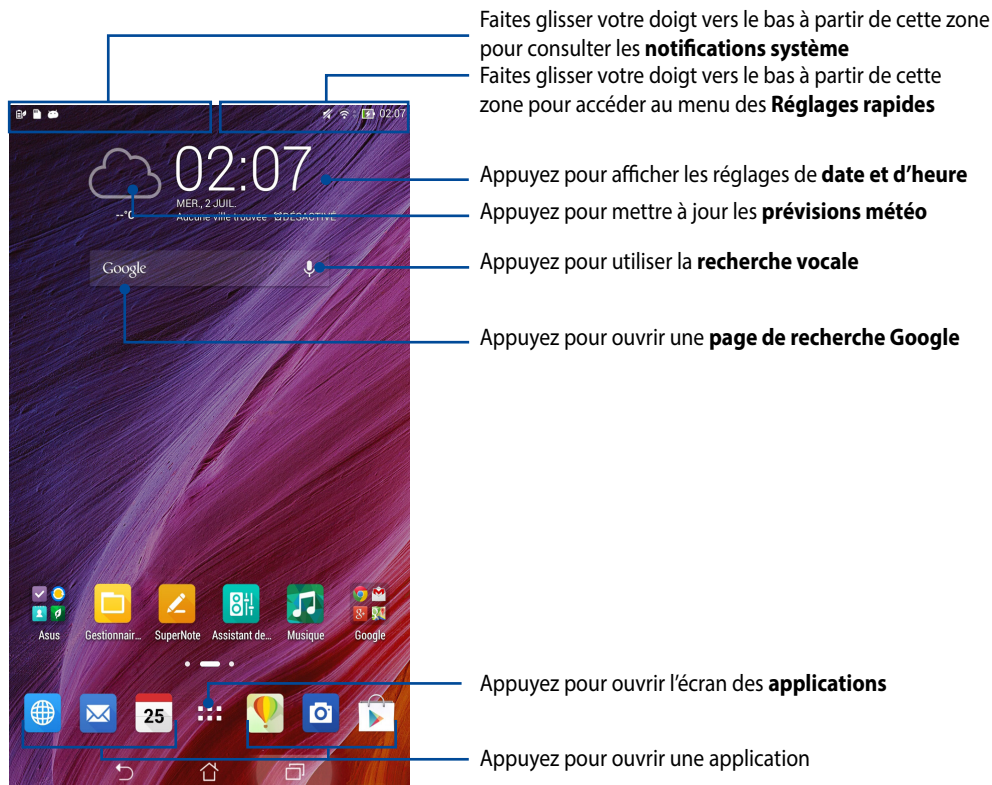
Faites glisser votre doigt vers le bas à partir de cette zone pour consulter les **notifications système**

Faites glisser votre doigt vers le bas à partir de cette zone pour accéder au menu des **Réglages rapides**

02:07

02:07

MER., 2 JUIL.

--°C

Aucune ville trouvée

DÉSACTIVÉ

Appuyez pour afficher les réglages de **date et d'heure**

Appuyez pour mettre à jour les **prévisions météo**

Google

Appuyez pour utiliser la **recherche vocale**

Appuyez pour ouvrir une **page de recherche Google**

Asus

Gestionnair...

SuperNote

Assistant de...

Musique

Google

25

Appuyez pour ouvrir l'écran des **applications**

Appuyez pour ouvrir une application